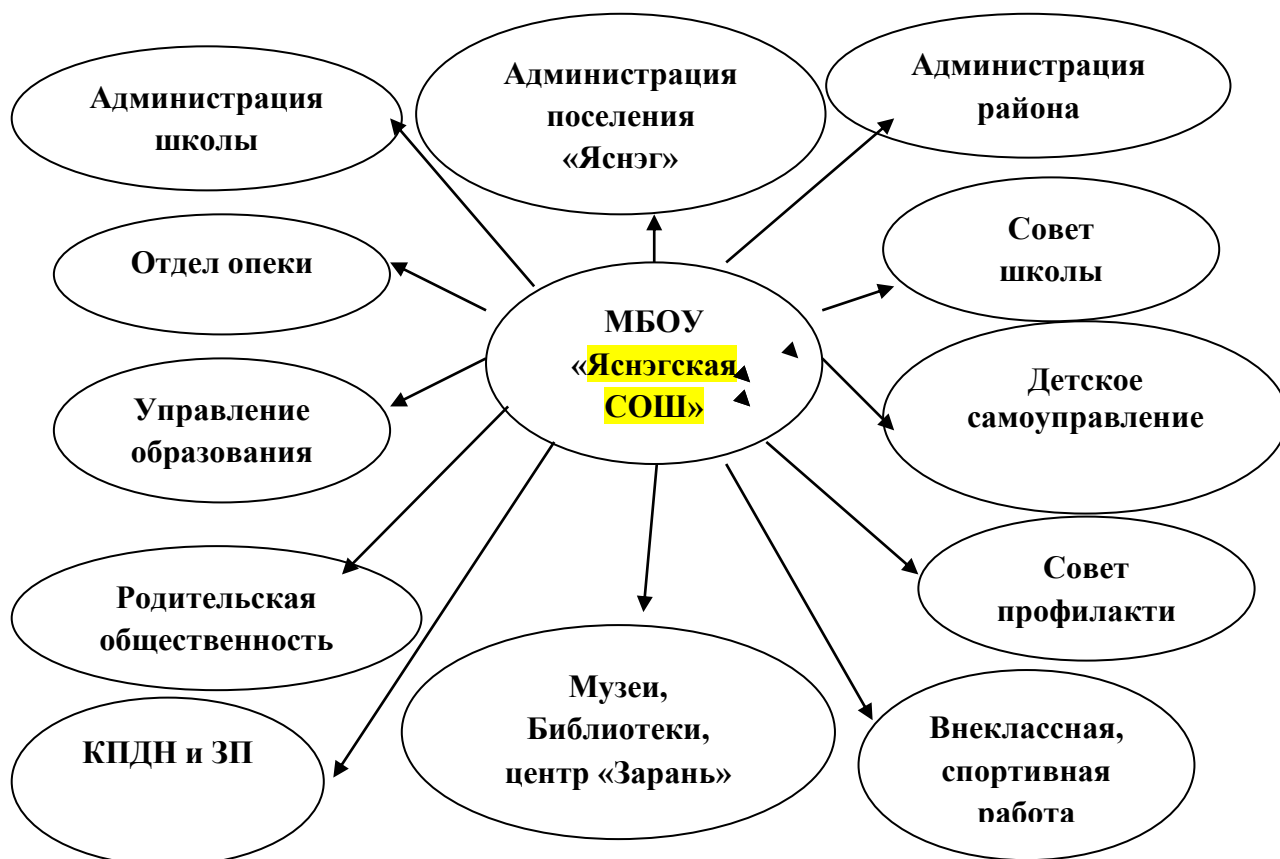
Администрация школы

Администрация поселения «Яснэг»

Администрация района

Отдел опеки

Совет школы

МБОУ «Яснэгская СОШ»

Детское самоуправление

Управление образования

Родительская общественность

Совет профилакти

Музеи, Библиотеки, центр «Зарань»

КПДН и ЗП

Внеклассная, спортивная работа